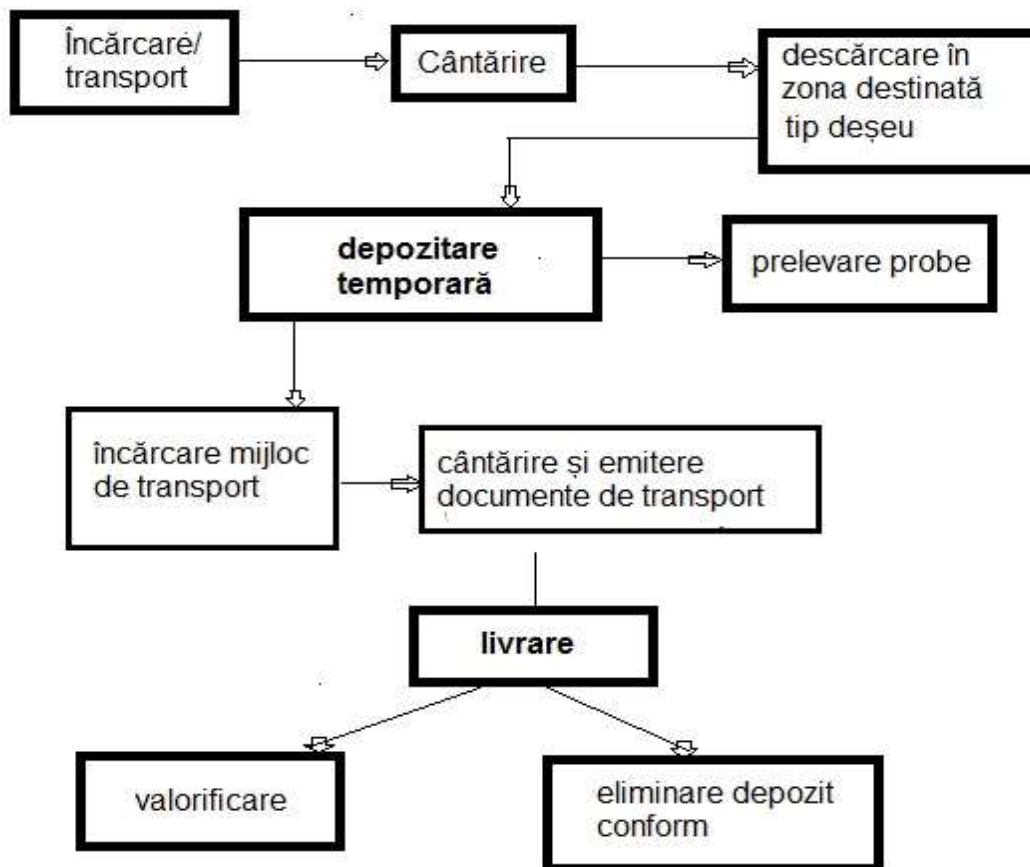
Încărcare/ transport

Cântărire

descărcare în zona destinată tip deșeu

depozitare temporară

prelevare probe

încărcare mijloc de transport

cântărire și emitere documente de transport

livrare

valorificare

eliminare depozit conform